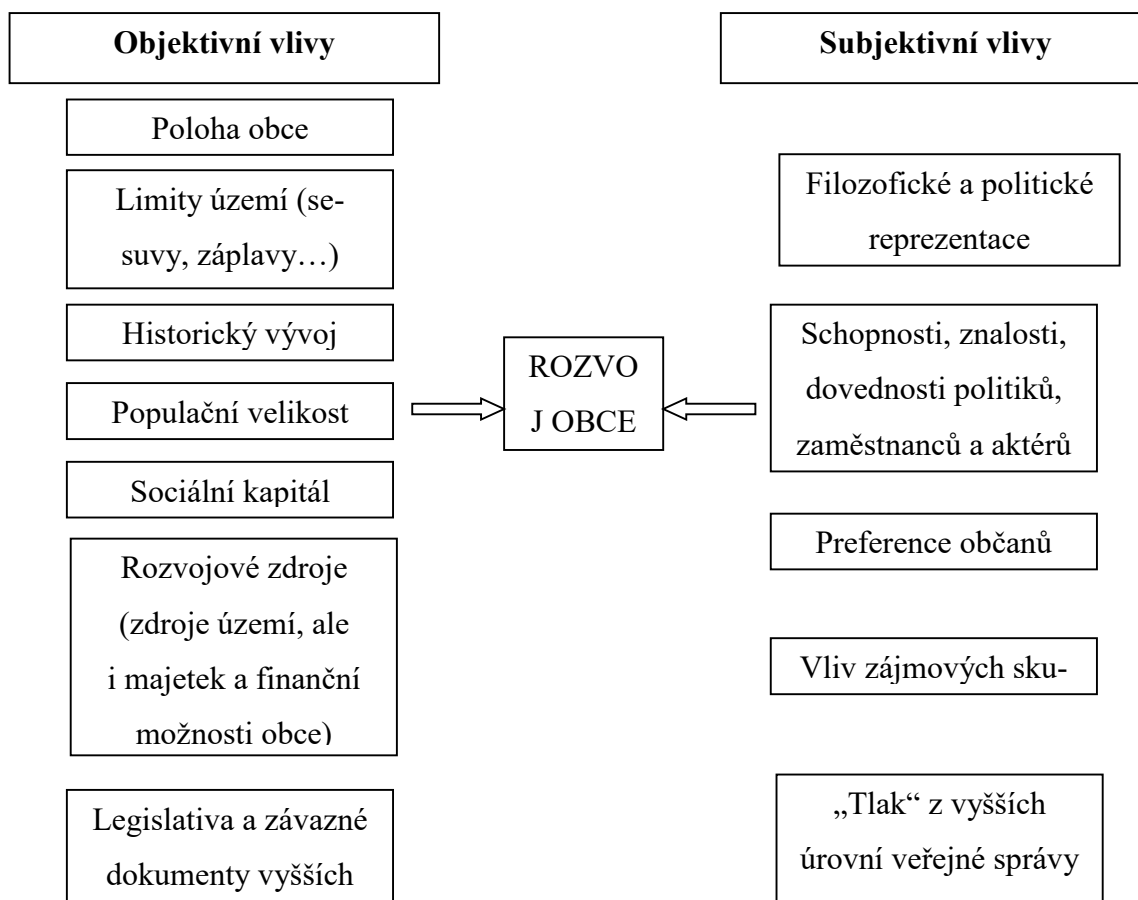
Objektivní vlivy

Subjektivní vlivy

Poloha obce

Limity území (sesuvy, záplavy…)

Historický vývoj

Populační velikost

Sociální kapitál

Rozvojové zdroje (zdroje území, ale i majetek a finanční možnosti obce)

Legislativa a závazné dokumenty vyšších

ROZVO J OBCE

Filozofické a politické reprezentace

Schopnosti, znalosti, dovednosti politiků, zaměstnanců a aktérů

Preference občanů

Vliv zájmových sku-

„Tlak“ z vyšších úrovní veřejné správy